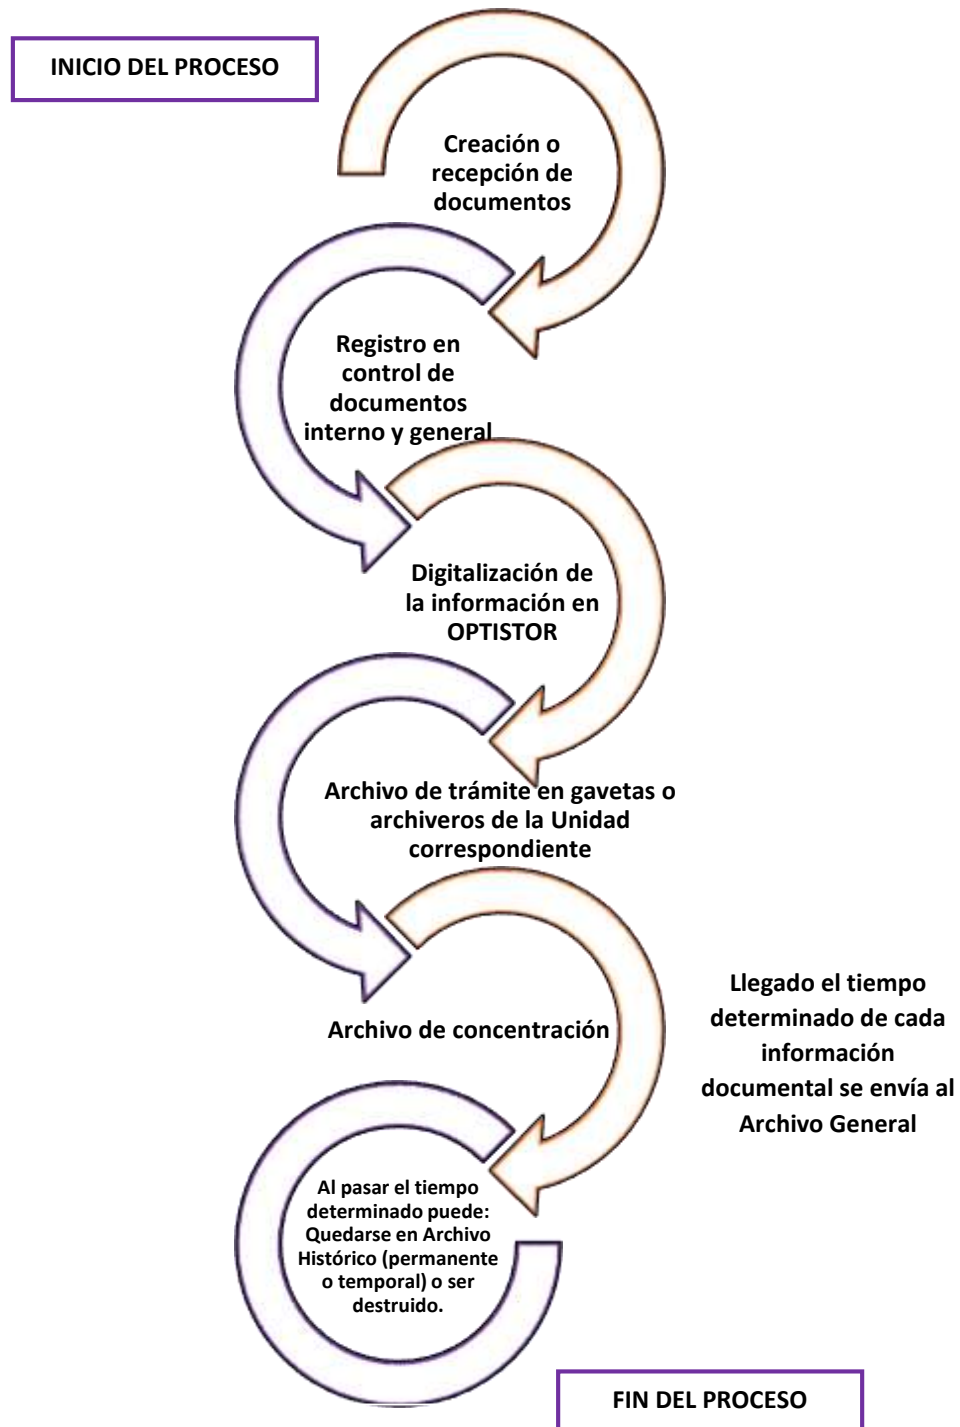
INICIO DEL PROCESO

Creación o recepción de documentos

Registro en control de documentos interno y general

Digitalización de la información en OPTISTOR

Archivo de trámite en gavetas o archiveros de la Unidad correspondiente

Archivo de concentración

Llegado el tiempo determinado de cada información documental se envía al Archivo General

Al pasar el tiempo determinado puede: Quedarse en Archivo Histórico (permanente o temporal) o ser destruido.

FIN DEL PROCESO